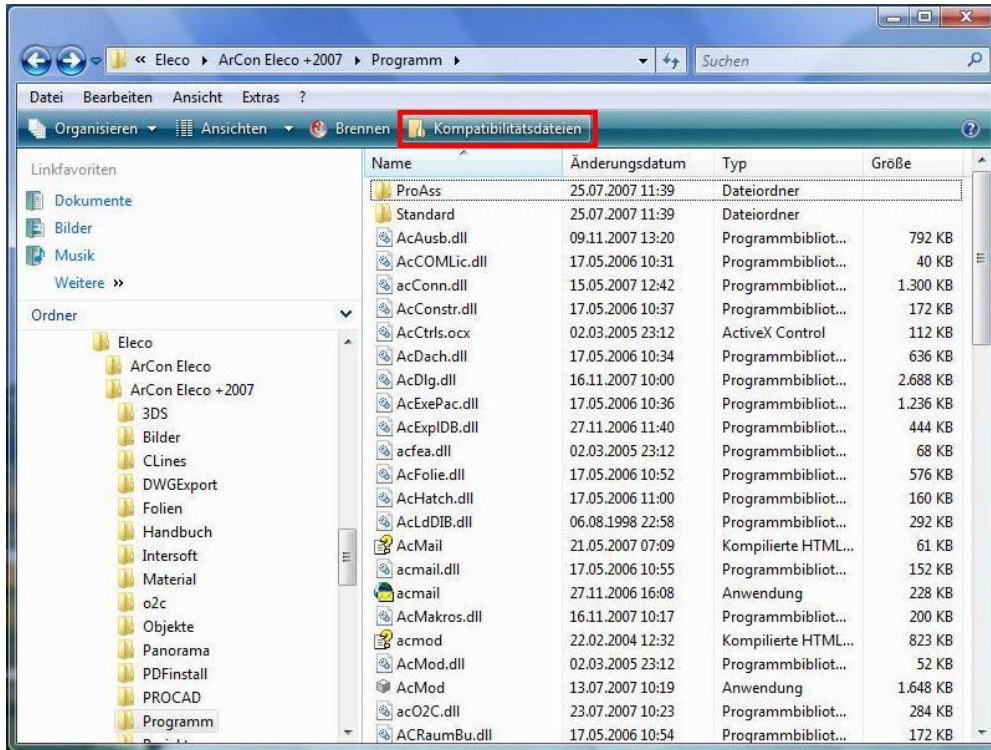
« Eleco ▸ ArCon Eleco +2007 ▸ Programm ▸

Suchen

Datei Bearbeiten Ansicht Extras ?

Organisieren ▾ Ansichten ▾ Brennen Kompatibilitätsdateien

Linkfavoriten

Dokumente

Bilder

Musik

Weitere »

Ordner

Eleco
ArCon Eleco
ArCon Eleco +2007
3DS
Bilder
CLines
DWGExport
Folien
Handbuch
Intersoft
Material
o2c
Objekte
Panorama
PDFinstall
PROCAD
Programm

| Name | Änderungsdatum | Typ | Größe |
|---|---|---|---|
| ProAss | 25.07.2007 11:39 | Dateiordner | |
| Standard | 25.07.2007 11:39 | Dateiordner | |
| AcAusb.dll | 09.11.2007 13:20 | Programmbibliot... | 792 KB |
| AcCOMLic.dll | 17.05.2006 10:31 | Programmbibliot... | 40 KB |
| acConn.dll | 15.05.2007 12:42 | Programmbibliot... | 1.300 KB |
| AcConstr.dll | 17.05.2006 10:37 | Programmbibliot... | 172 KB |
| AcCtrls.ocx | 02.03.2005 23:12 | ActiveX Control | 112 KB |
| AcDach.dll | 17.05.2006 10:34 | Programmbibliot... | 636 KB |
| AcDlg.dll | 16.11.2007 10:00 | Programmbibliot... | 2.688 KB |
| AcExePac.dll | 17.05.2006 10:36 | Programmbibliot... | 1.236 KB |
| AcExpIDB.dll | 27.11.2006 11:40 | Programmbibliot... | 444 KB |
| acfea.dll | 02.03.2005 23:12 | Programmbibliot... | 68 KB |
| AcFolie.dll | 17.05.2006 10:52 | Programmbibliot... | 576 KB |
| AcHatch.dll | 17.05.2006 11:00 | Programmbibliot... | 160 KB |
| AcLdDIB.dll | 06.08.1998 22:58 | Programmbibliot... | 292 KB |
| AcMail | 21.05.2007 07:09 | Kompilierte HTML... | 61 KB |
| acmail.dll | 17.05.2006 10:55 | Programmbibliot... | 152 KB |
| acmail | 27.11.2006 16:08 | Anwendung | 228 KB |
| AcMakros.dll | 16.11.2007 10:17 | Programmbibliot... | 200 KB |
| acmod | 22.02.2004 12:32 | Kompilierte HTML... | 823 KB |
| AcMod.dll | 02.03.2005 23:12 | Programmbibliot... | 52 KB |
| AcMod | 13.07.2007 10:19 | Anwendung | 1.648 KB |
| acO2C.dll | 23.07.2007 10:23 | Programmbibliot... | 284 KB |
| ACRaumBu.dll | 17.05.2006 10:54 | Programmbibliot... | 172 KB |